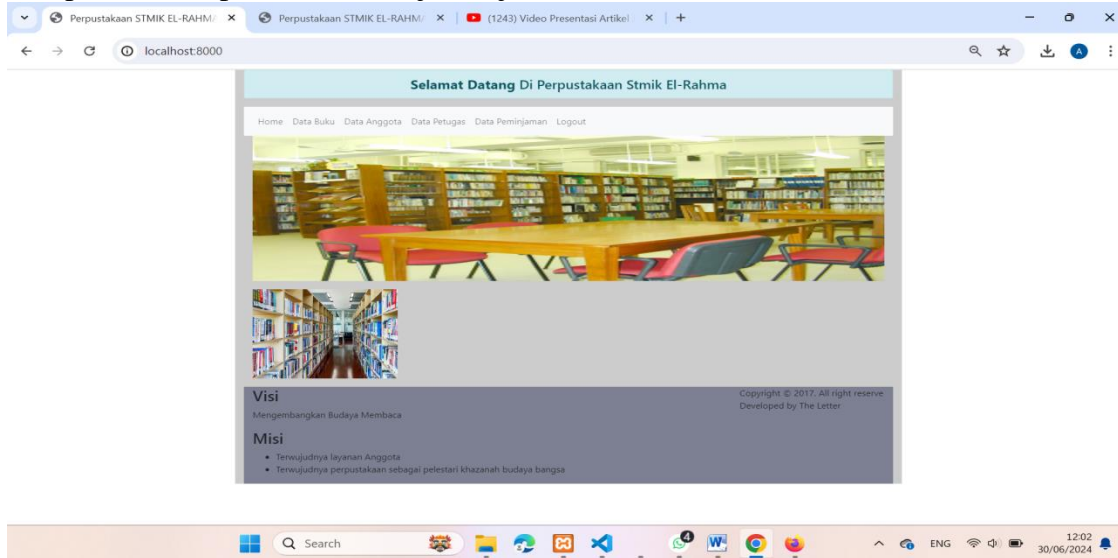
Perpustakaan STMIK EL-RAHM ×
Perpustakaan STMIK EL-RAHM ×
(1243) Video Presentasi Artikel ×
+

localhost:8000

Selamat Datang Di Perpustakaan Stmik El-Rahma

Home Data Buku Data Anggota Data Petugas Data Peminjaman Logout

Visi
Mengembangkan Budaya Membaca

Misi
- Terwujudnya layanan Anggota
- Terwujudnya perpustakaan sebagai pelestari khazanah budaya bangsa

Copyright © 2017, All right reserve
Developed by The Letter

Search
ENG
12:02
30/06/2024